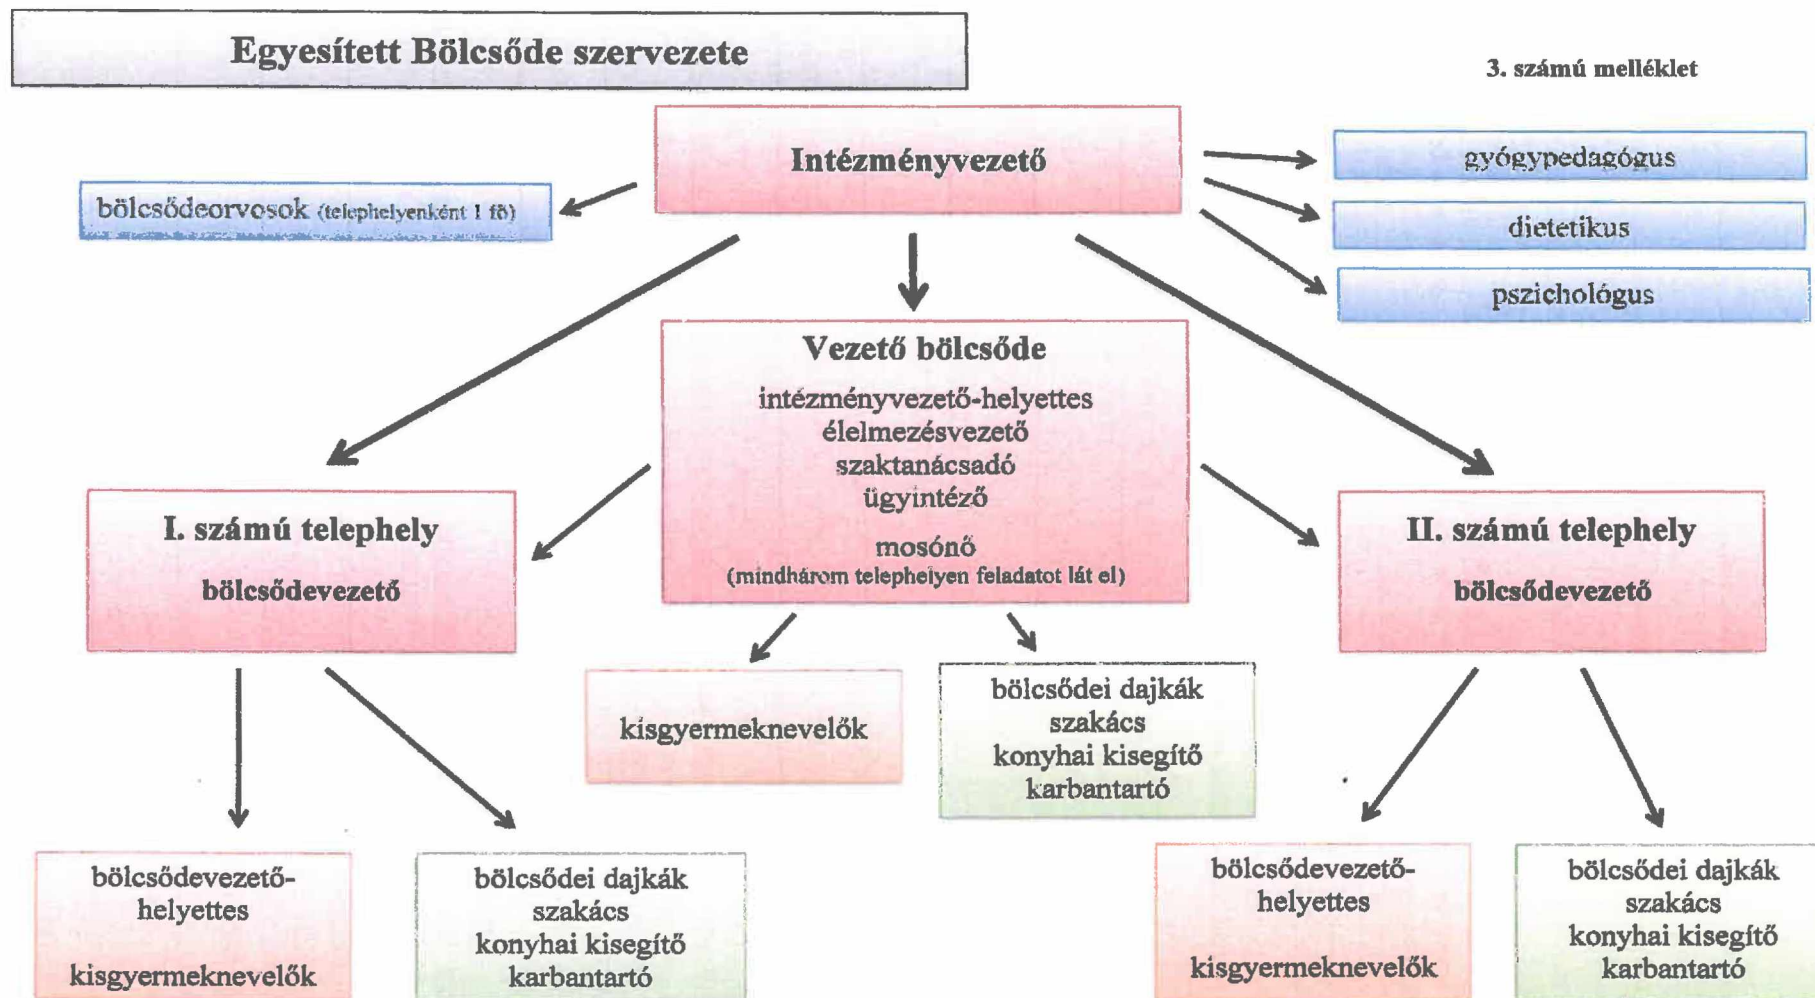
Egyesített Bölcsőde szervezete

3. számú melléklet

Intézményvezető

bölcsődeorvosok (telephelyenként 1 fő)

gyógypedagógus

dietetikus

pszichológus

Vezető bölcsőde
intézményvezető-helyettes
élelmezésvezető
szaktanácsadó
ügyintéző
mosónő
(mindhárom telephelyen feladatot lát el)

I. számú telephely
bölcsődevezető

II. számú telephely
bölcsődevezető

kisgyermeknevelők

bölcsődei dajkák
szakács
konyhai kisegítő
karbantartó

bölcsődevezető-helyettes
kisgyermeknevelők

bölcsődei dajkák
szakács
konyhai kisegítő
karbantartó

bölcsődevezető-helyettes
kisgyermeknevelők

bölcsődei dajkák
szakács
konyhai kisegítő
karbantartó